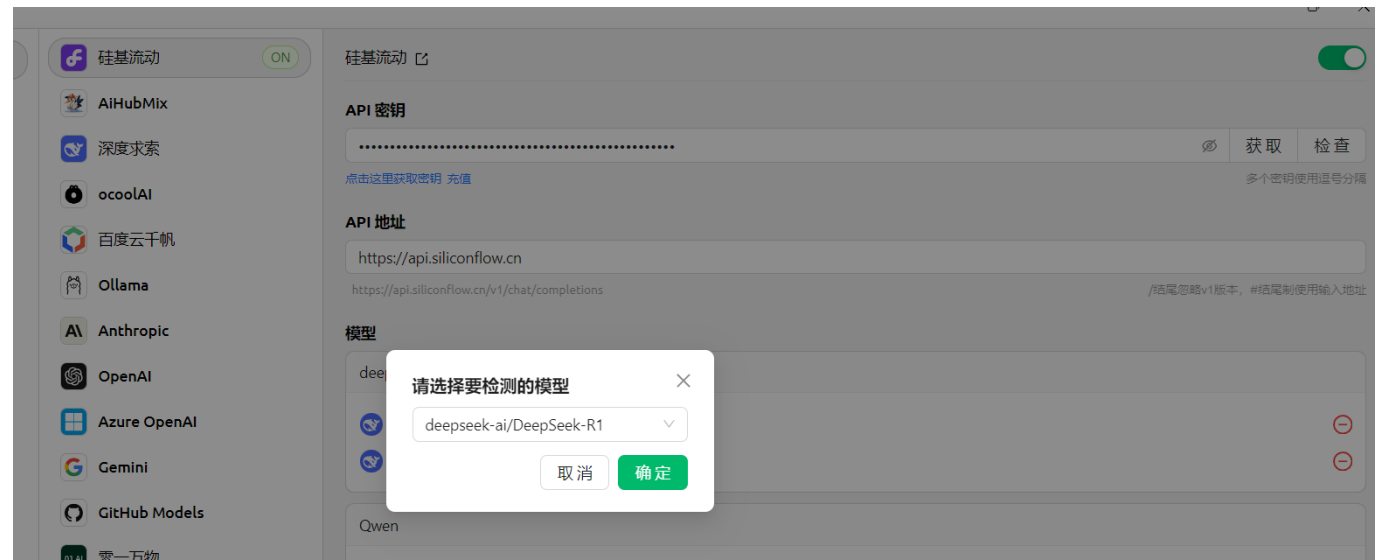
硅基流动 ON

AiHubMix

深度求索

ocoolAI

百度云千帆

Ollama

Anthropic

OpenAI

Azure OpenAI

Gemini

GitHub Models

零一万物

硅基流动

API 密钥

••••••••••••••••••••••••••••••••••••••••••••••••••

获取

检查

点击这里获取密钥 充值

多个密钥使用逗号分隔

API 地址

https://api.siliconflow.cn

https://api.siliconflow.cn/v1/chat/completions

/结尾忽略v1版本，#结尾制使用输入地址

模型

deep

请选择要检测的模型

deepseek-ai/DeepSeek-R1

取消

确定

Qwen